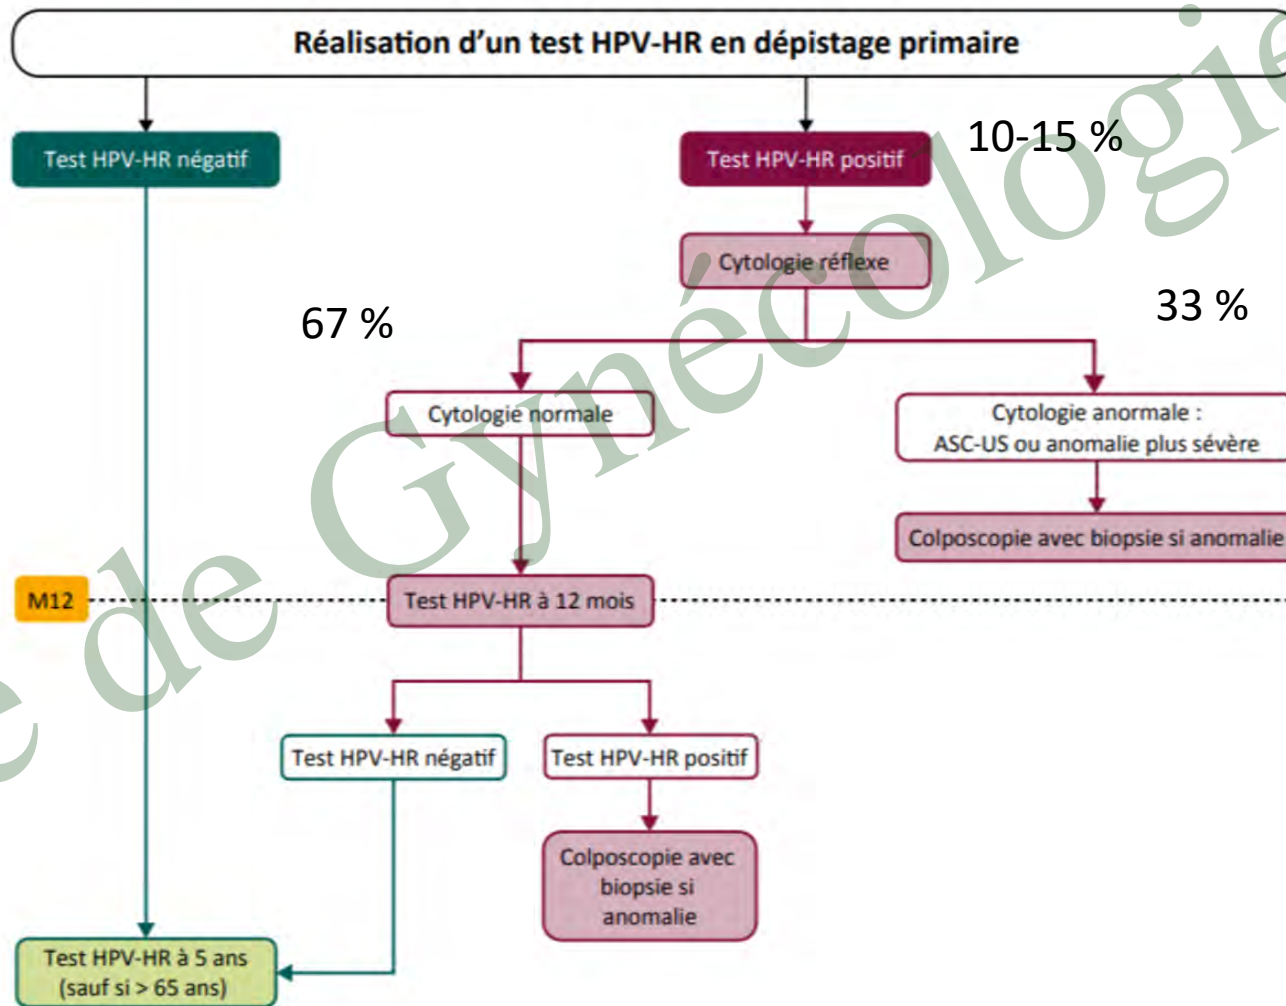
Réalisation d'un test HPV-HR en dépistage primaire

Test HPV-HR négatif

Test HPV-HR positif

10-15 %

Cytologie réflexe

67 %

33 %

Cytologie normale

Cytologie anormale : ASC-US ou anomalie plus sévère

Colposcopie avec biopsie si anomalie

M12

Test HPV-HR à 12 mois

Test HPV-HR négatif

Test HPV-HR positif

Colposcopie avec biopsie si anomalie

Test HPV-HR à 5 ans (sauf si > 65 ans)

e de Gynécologie